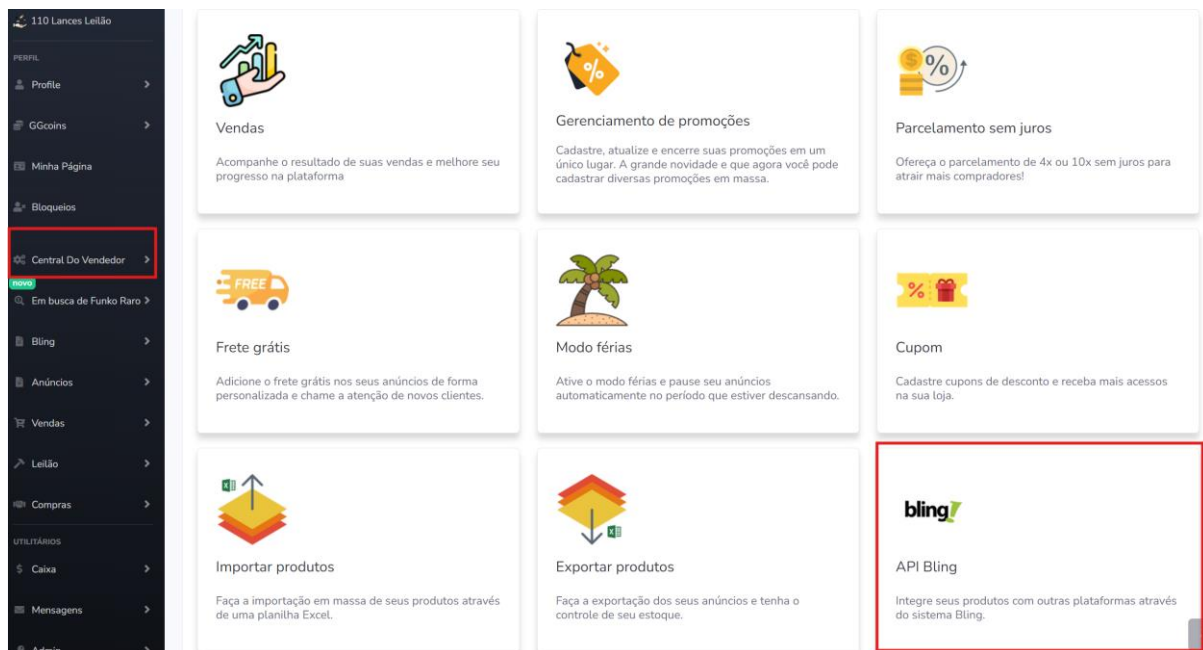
110 Lances Leilão

PERFIL

Profile

GGcoins

Minha Página

Bloqueios

Central Do Vendedor

novo

Em busca de Funko Raro

Bling

Anúncios

Vendas

Leilão

Compras

UTILITÁRIOS

Caixa

Mensagens

Admin

Vendas

Acompanhe o resultado de suas vendas e melhore seu progresso na plataforma

%

Gerenciamento de promoções

Cadastre, atualize e encerre suas promoções em um único lugar. A grande novidade e que agora você pode cadastrar diversas promoções em massa.

$ %

Parcelamento sem juros

Ofereça o parcelamento de 4x ou 10x sem juros para atrair mais compradores!

FREE

Frete grátis

Adicione o frete grátis nos seus anúncios de forma personalizada e chame a atenção de novos clientes.

Modo férias

Ative o modo férias e pause seu anúncios automaticamente no período que estiver descansando.

%

Cupom

Cadastre cupons de desconto e receba mais acessos na sua loja.

Importar produtos

Faça a importação em massa de seus produtos através de uma planilha Excel.

Exportar produtos

Faça a exportação dos seus anúncios e tenha o controle de seu estoque.

bling!

API Bling

Integre seus produtos com outras plataformas através do sistema Bling.